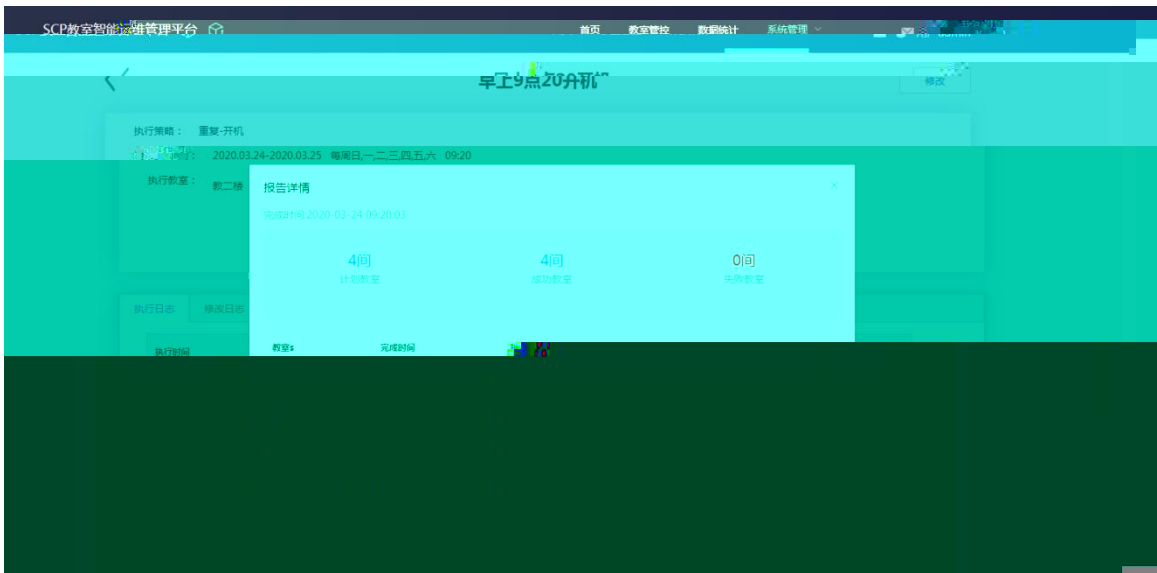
SCP教室智能运维管理平台

首页 教室管控 数据统计 系统管理

早上9点20分开机

修改

执行策略： 重复-开机

执行时间： 2020.03.24-2020.03.25 每周日,一,二,三,四,五,六 09:20

执行教室： 教二楼

报告详情

×

完成时间 2020-03-24 09:20:03

4间
计划教室

4间
成功教室

0间
失败教室

执行日志 修改日志

执行时间

教室 完成时间